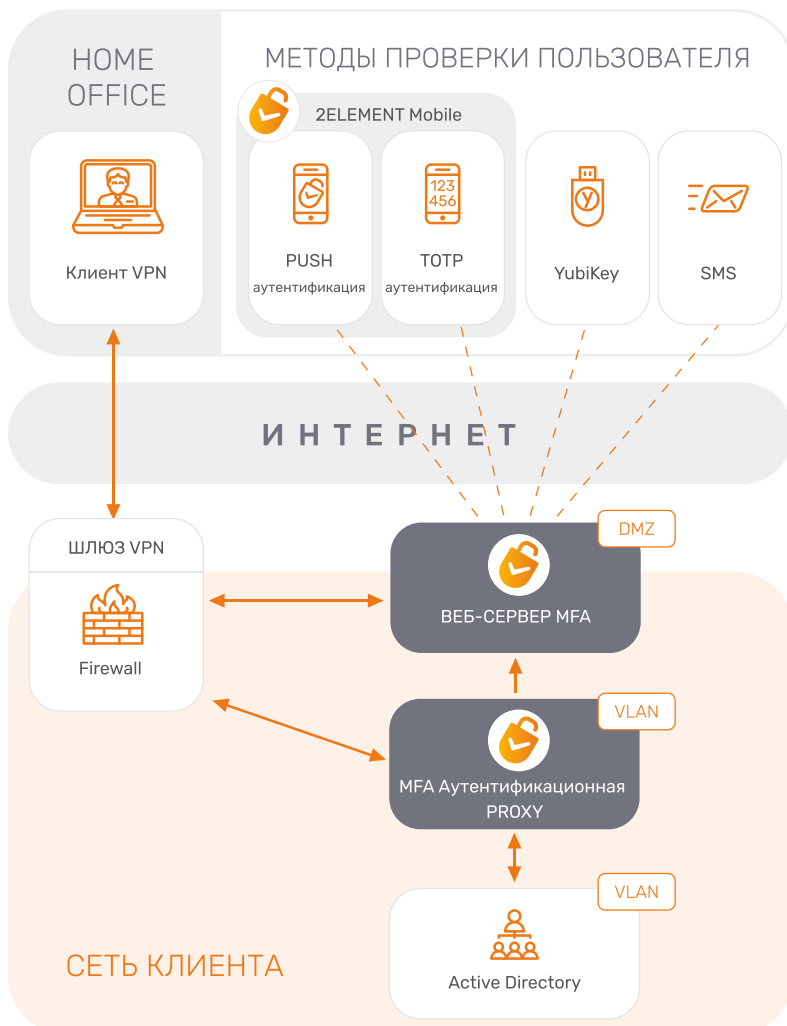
HOME OFFICE

Клиент VPN

МЕТОДЫ ПРОВЕРКИ ПОЛЬЗОВАТЕЛЯ

2ELEMENT Mobile

PUSH аутентификация

123 456

TOTP аутентификация

YubiKey

SMS

ИНТЕРНЕТ

ШЛЮЗ VPN

Firewall

DMZ

ВЕБ-СЕРВЕР MFA

VLAN

MFA Аутентификационная PROXY

VLAN

Active Directory

СЕТЬ КЛИЕНТА